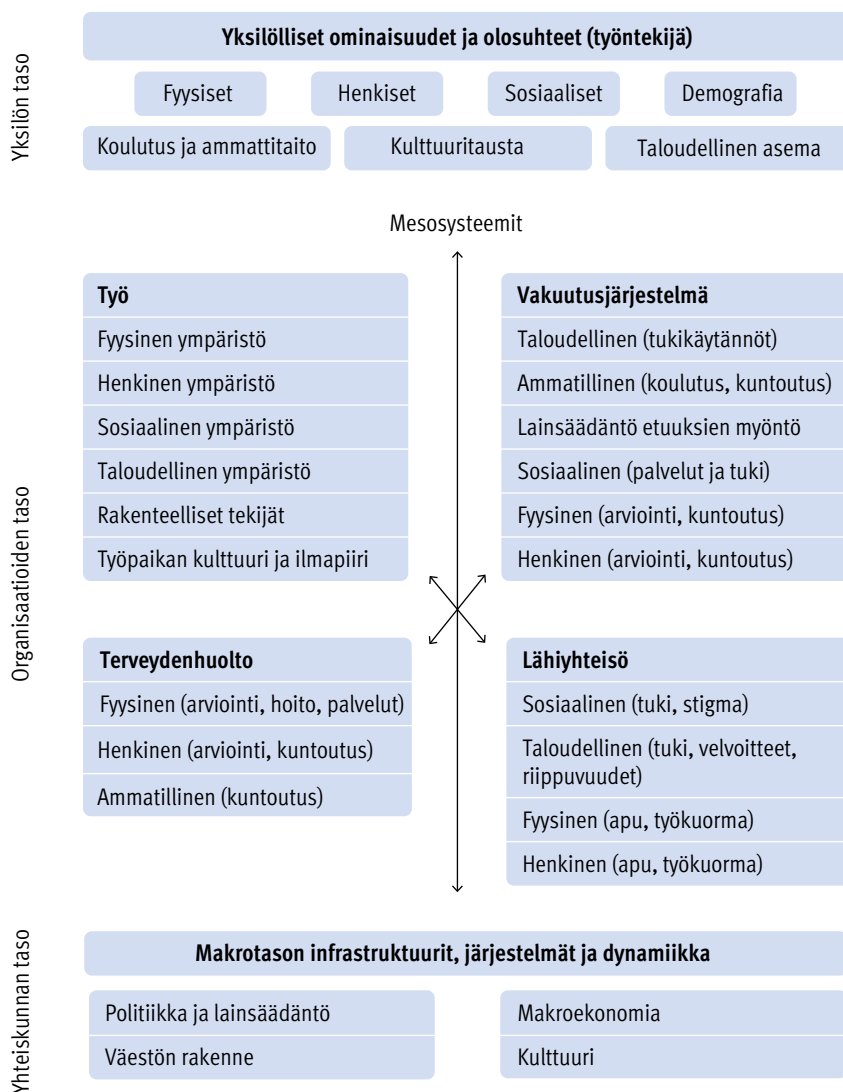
Yksilön taso

Yksilölliset ominaisuudet ja olosuhteet (työntekijä)

Fyysiset

Henkiset

Sosiaaliset

Demografia

Koulutus ja ammattitaito

Kulttuuritausta

Taloudellinen asema

Mesosysteemit

Organisaatioiden taso

Työ

Fyysinen ympäristö

Henkinen ympäristö

Sosiaalinen ympäristö

Taloudellinen ympäristö

Rakenteelliset tekijät

Työpaikan kulttuuri ja ilmapiiri

Vakuutusjärjestelmä

Taloudellinen (tukikäytännöt)

Ammatillinen (koulutus, kuntoutus)

Lainsäädäntö etuuksien myöntö

Sosiaalinen (palvelut ja tuki)

Fyysinen (arviointi, kuntoutus)

Henkinen (arviointi, kuntoutus)

Terveydenhuolto

Fyysinen (arviointi, hoito, palvelut)

Henkinen (arviointi, kuntoutus)

Ammatillinen (kuntoutus)

Lähiyhteisö

Sosiaalinen (tuki, stigma)

Taloudellinen (tuki, velvoitteet, riippuvuudet)

Fyysinen (apu, työkuorma)

Henkinen (apu, työkuorma)

Yhteiskunnan taso

Makrotason infrastruktuurit, järjestelmät ja dynamiikka

Politiikka ja lainsäädäntö

Väestön rakenne

Makroekonomia

Kulttuuri